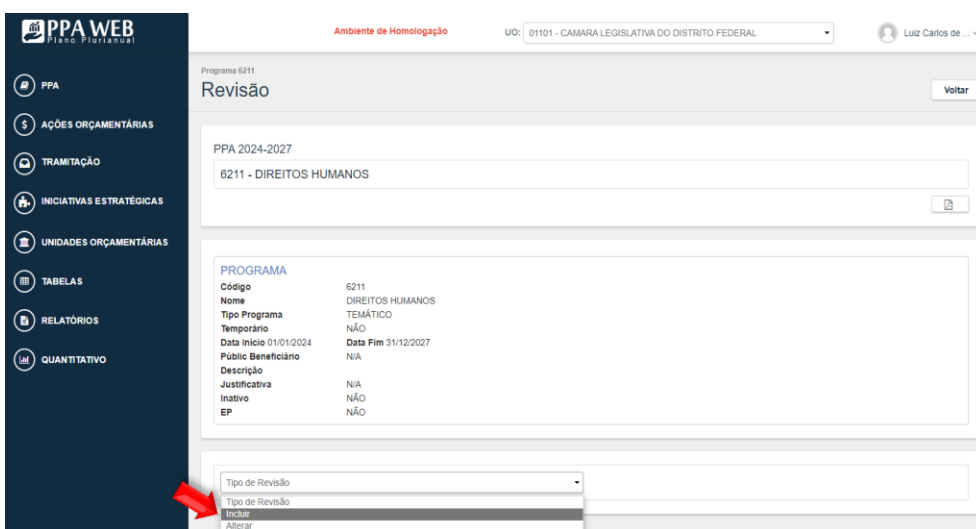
PPA WEB
Plano Plurianual

PPA
AÇÕES ORÇAMENTÁRIAS
TRAMITAÇÃO
INICIATIVAS ESTRATÉGICAS
UNIDADES ORÇAMENTÁRIAS
TABELAS
RELATÓRIOS
QUANTITATIVO

Ambiente de Homologação
UO: 01101 - CAMARA LEGISLATIVA DO DISTRITO FEDERAL
Luiz Carlos de ...

Programa 6211
Revisão
Voltar

PPA 2024-2027
6211 - DIREITOS HUMANOS

PROGRAMA
Código 6211
Nome DIREITOS HUMANOS
Tipo Programa TEMÁTICO
Temporário NÃO
Data Início 01/01/2024 Data Fim 31/12/2027
Públic Beneficiário N/A
Descrição
Justificativa N/A
Inativo NÃO
EP NÃO

Tipo de Revisão
Tipo de Revisão
Incluir
Alterar